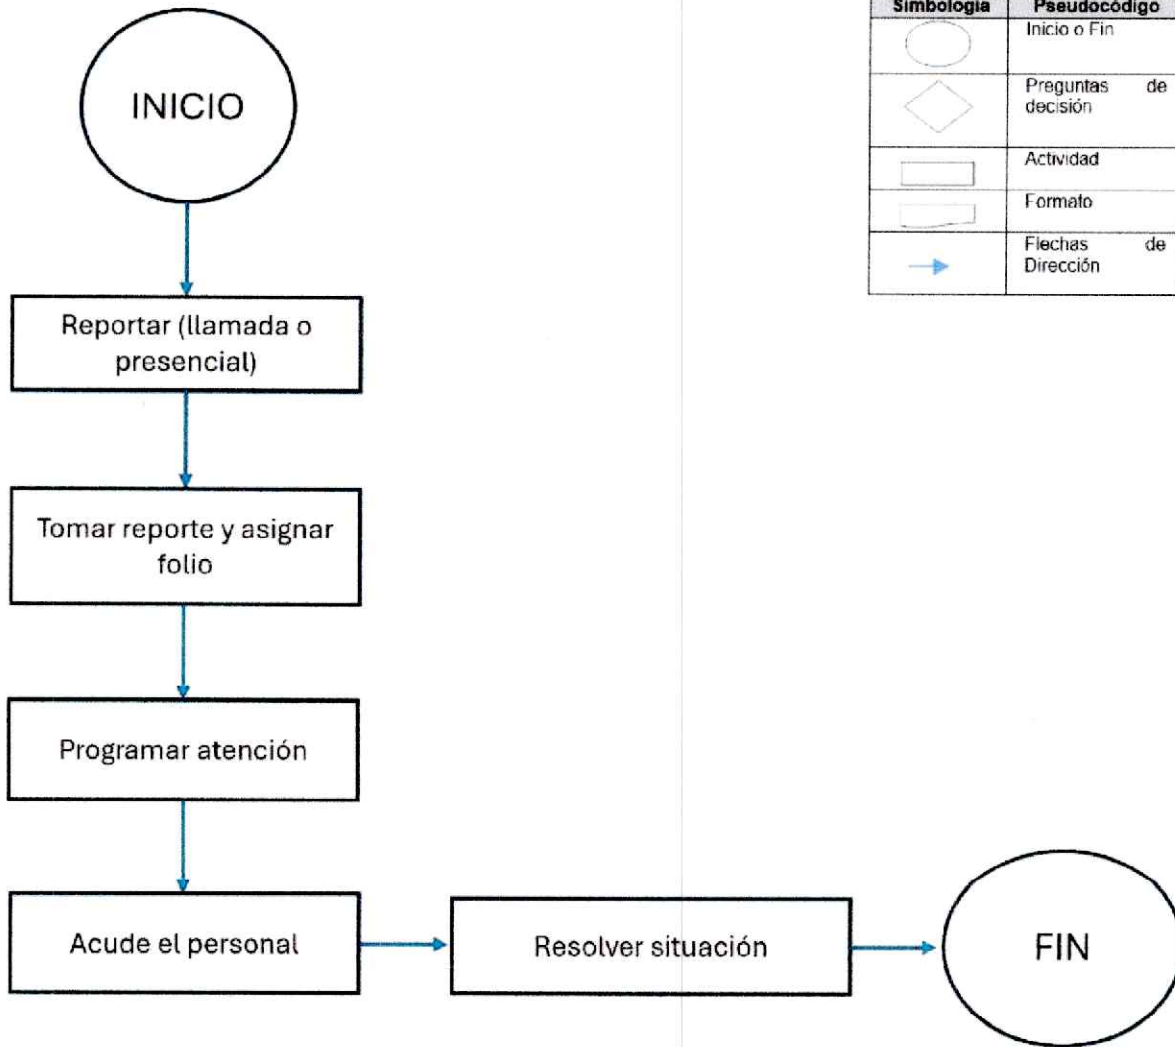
INICIO

Reportar (llamada o presencial)

Tomar reporte y asignar folio

Programar atención

Acude el personal

Resolver situación

FIN

| Simbología | Pseudocódigo |
|---|---|
| | Inicio o Fin |
| | Preguntas de decisión |
| | Actividad |
| | Formato |
| | Flechas de Dirección |